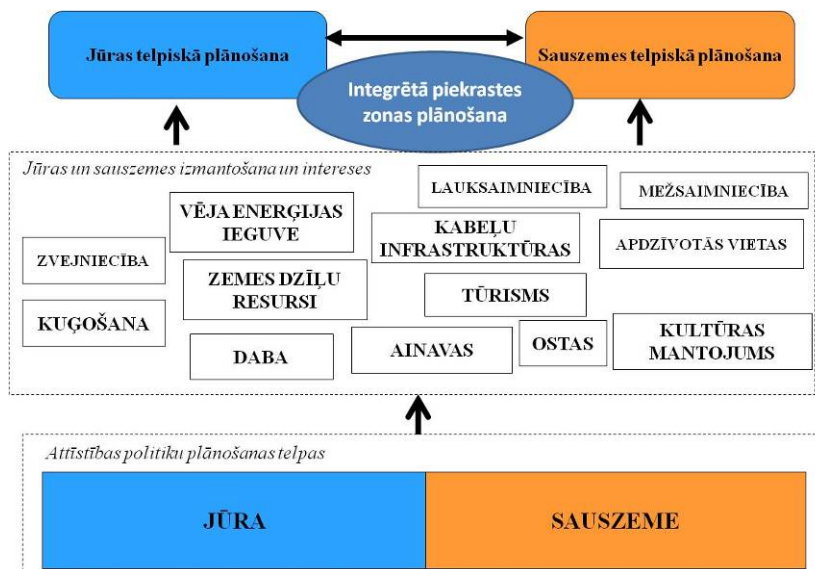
Jūras telpiskā plānošana

Sauszemes telpiskā plānošana

Integrētā piekrastes zonas plānošana

Jūras un sauszemes izmantošana un intereses

LAUKSAIMNIECĪBA

MEŽSAIMNIECĪBA

VĒJA ENERĢIJAS IEGUVE

KABEĻU INFRASTRUKTŪRAS

APDZĪVOTĀS VIETAS

ZVEJNIECĪBA

ZEMES DZĪĻU RESURSI

TŪRISMS

KUĢOŠANA

KULTŪRAS MANTOJUMS

OSTAS

AINAVAS

DABA

Attīstības politiku plānošanas telpas

JŪRA

SAUSZEME